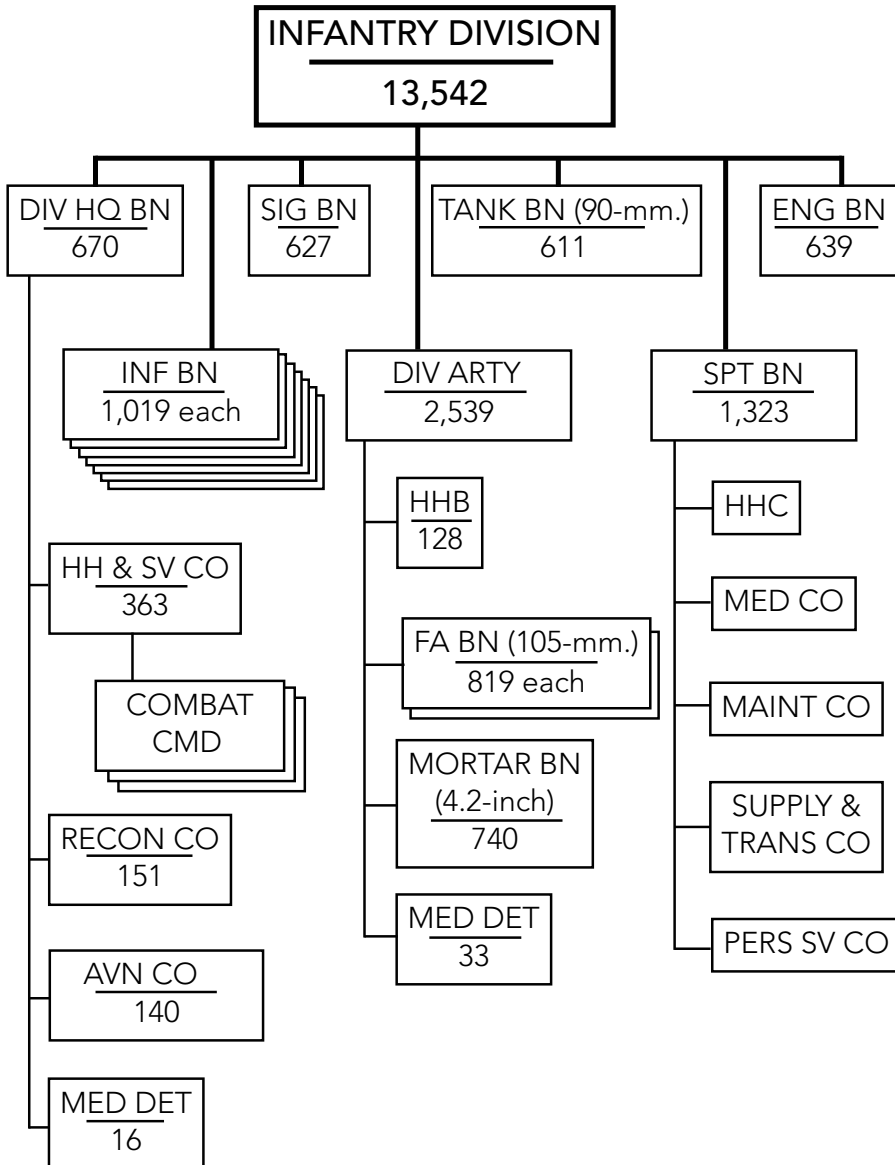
INFANTRY DIVISION
13,542

DIV HQ BN
670

SIG BN
627

TANK BN (90-mm.)
611

ENG BN
639

INF BN
1,019 each

DIV ARTY
2,539

SPT BN
1,323

HHB
128

HHC

HH & SV CO
363

MED CO

FA BN (105-mm.)
819 each

COMBAT
CMD

MAINT CO

MORTAR BN
(4.2-inch)
740

RECON CO
151

SUPPLY &
TRANS CO

MED DET
33

PERS SV CO

AVN CO
140

MED DET
16